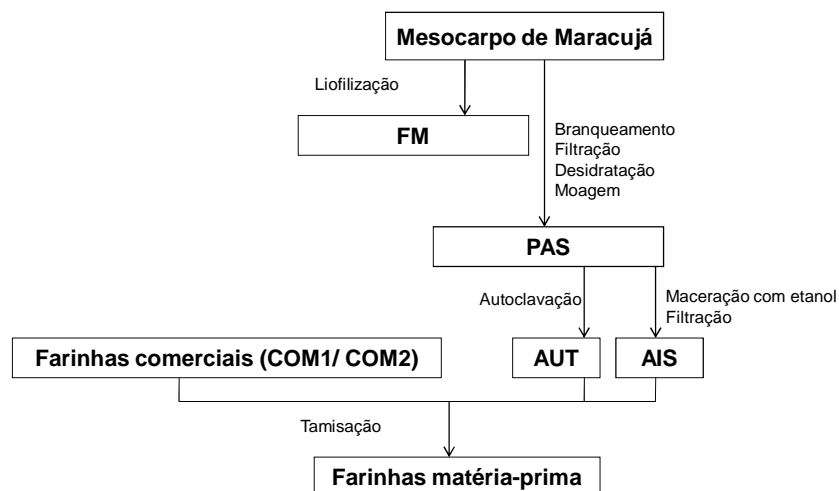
Mesocarpo de Maracujá

Liofilização

FM

Branqueamento
Filtração
Desidratação
Moagem

PAS

Autoclavação

Maceração com etanol
Filtração

Farinhas comerciais (COM1/ COM2)

AUT

AIS

Tamisação

Farinhas matéria-prima